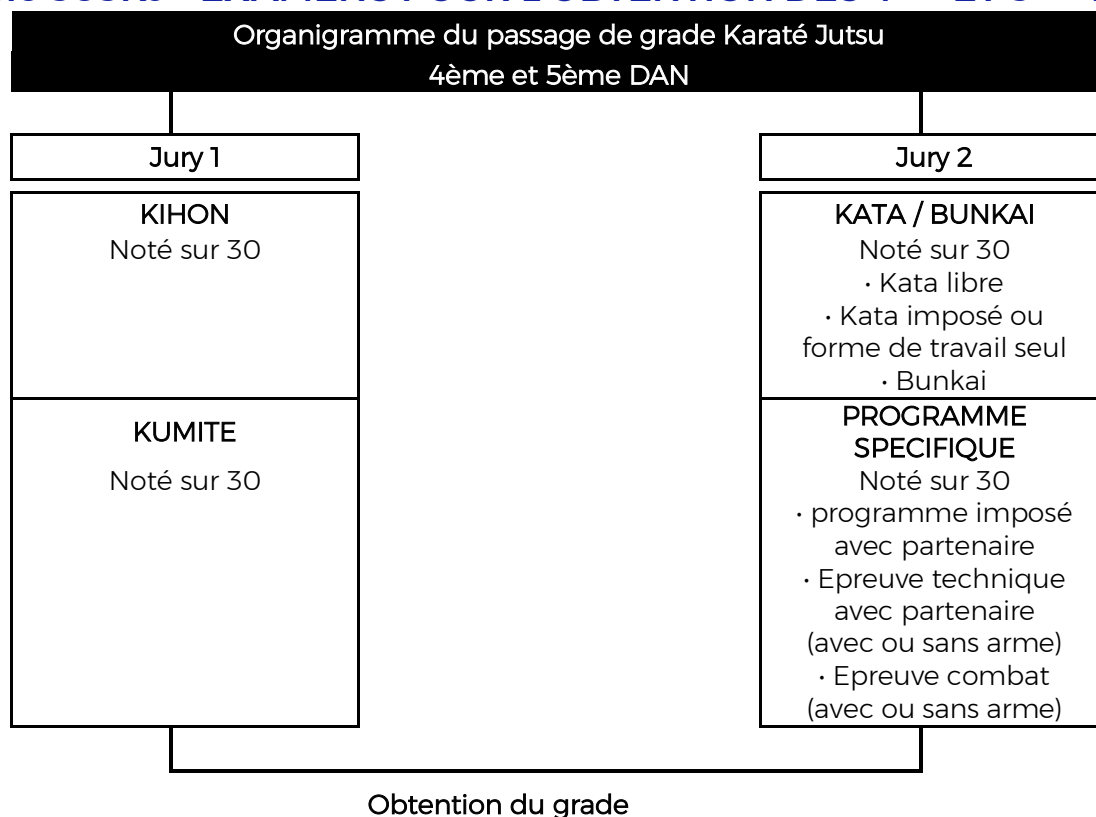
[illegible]

Organigramme du passage de grade Karaté Jutsu
4ème et 5ème DAN

Jury 1

KIHON
Noté sur 30

KUMITE
Noté sur 30

Jury 2

KATA / BUNKAI
Noté sur 30
· Kata libre
· Kata imposé ou forme de travail seul
· Bunkai

PROGRAMME SPECIFIQUE
Noté sur 30
· programme imposé avec partenaire
· Epreuve technique avec partenaire (avec ou sans arme)
· Epreuve combat (avec ou sans arme)

Obtention du grade